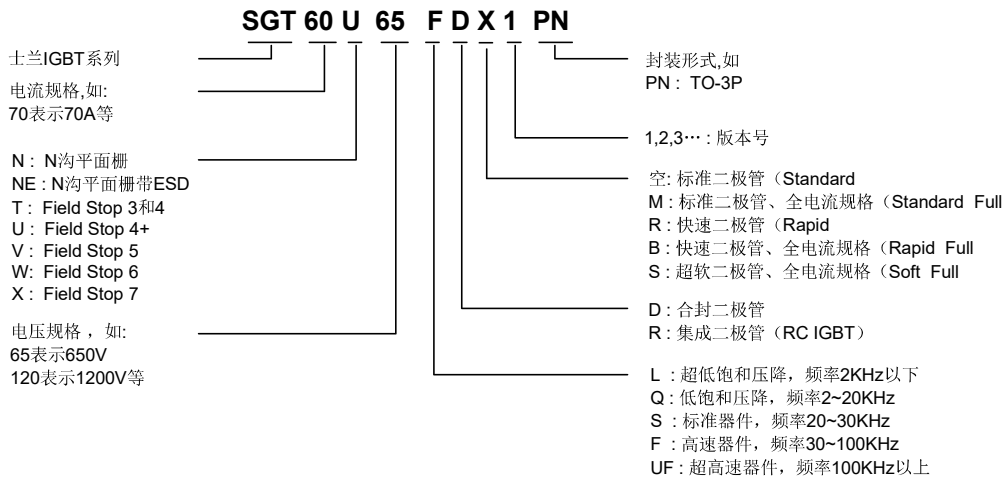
SGT 60 U 65 F D X 1 PN

士兰IGBT系列

电流规格,如:
70表示70A等

N : N沟平面栅
NE : N沟平面栅带ESD
T : Field Stop 3和4
U : Field Stop 4+
V : Field Stop 5
W: Field Stop 6
X : Field Stop 7

电压规格 , 如:
65表示650V
120表示1200V等

封装形式,如
PN : TO-3P

1,2,3… : 版本号

空: 标准二极管（Standard
M : 标准二极管、全电流规格（Standard Full
R : 快速二极管（Rapid
B : 快速二极管、全电流规格（Rapid Full
S : 超软二极管、全电流规格（Soft Full

D : 合封二极管
R : 集成二极管（RC IGBT）

L : 超低饱和压降，频率2KHz以下
Q : 低饱和压降，频率2~20KHz
S : 标准器件，频率20~30KHz
F : 高速器件，频率30~100KHz
UF : 超高速器件，频率100KHz以上